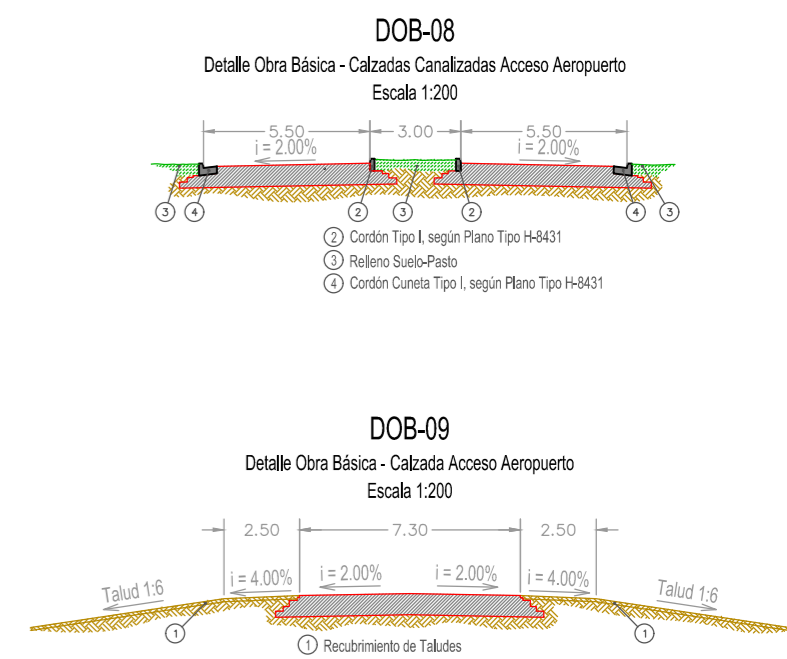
DOB-08

Detalle Obra Básica - Calzadas Canalizadas Acceso Aeropuerto

Escala 1:200

5.50
3.00
5.50
i = 2.00%
i = 2.00%

3 4 2 3 2 4 3

2 Cordón Tipo I, según Plano Tipo H-8431
3 Relleno Suelo-Pasto
4 Cordón Cuneta Tipo I, según Plano Tipo H-8431

DOB-09

Detalle Obra Básica - Calzada Acceso Aeropuerto

Escala 1:200

2.50
7.30
2.50
Talud 1:6
i = 4.00%
i = 2.00%
i = 2.00%
i = 4.00%
Talud 1:6

1 1

1 Recubrimiento de Taludes